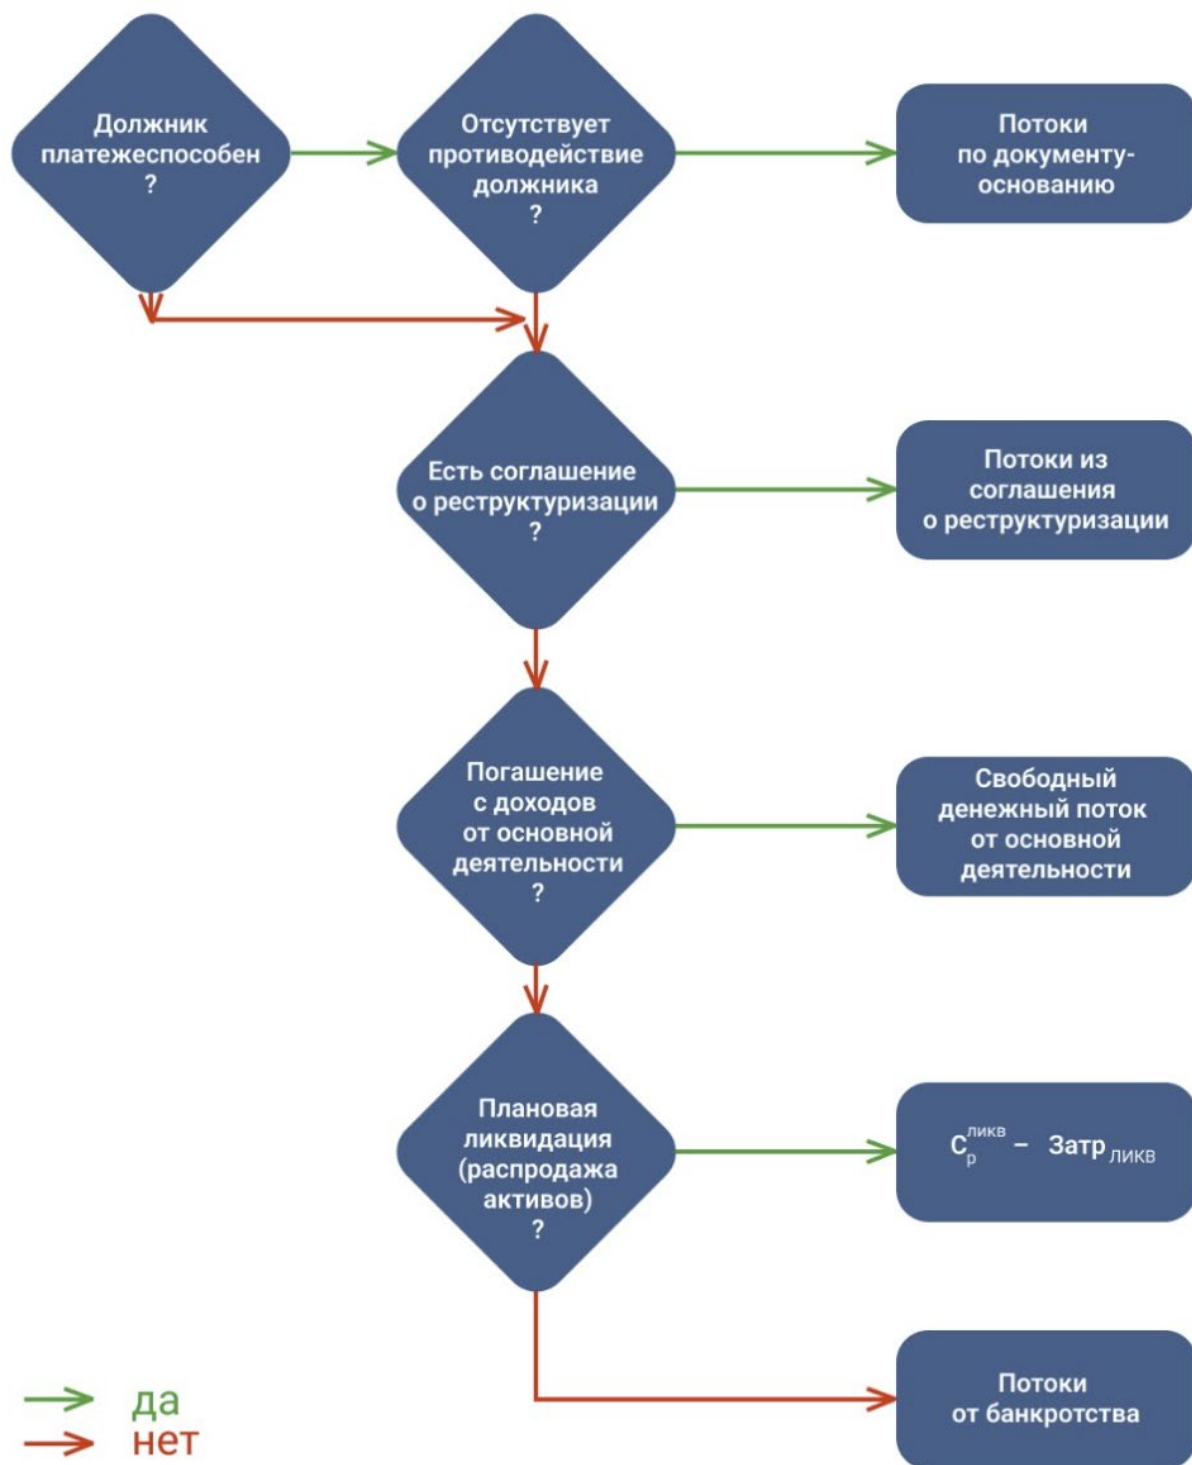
Должник платежеспособен ?

Отсутствует противодействие должника ?

Потоки по документу-основанию

Есть соглашение о реструктуризации ?

Потоки из соглашения о реструктуризации

Погашение с доходов от основной деятельности ?

Свободный денежный поток от основной деятельности

Плановая ликвидация (распродажа активов) ?

$С_{р}^{ликв}$ – $Затр_{ликв}$

Потоки от банкротства

да
нет